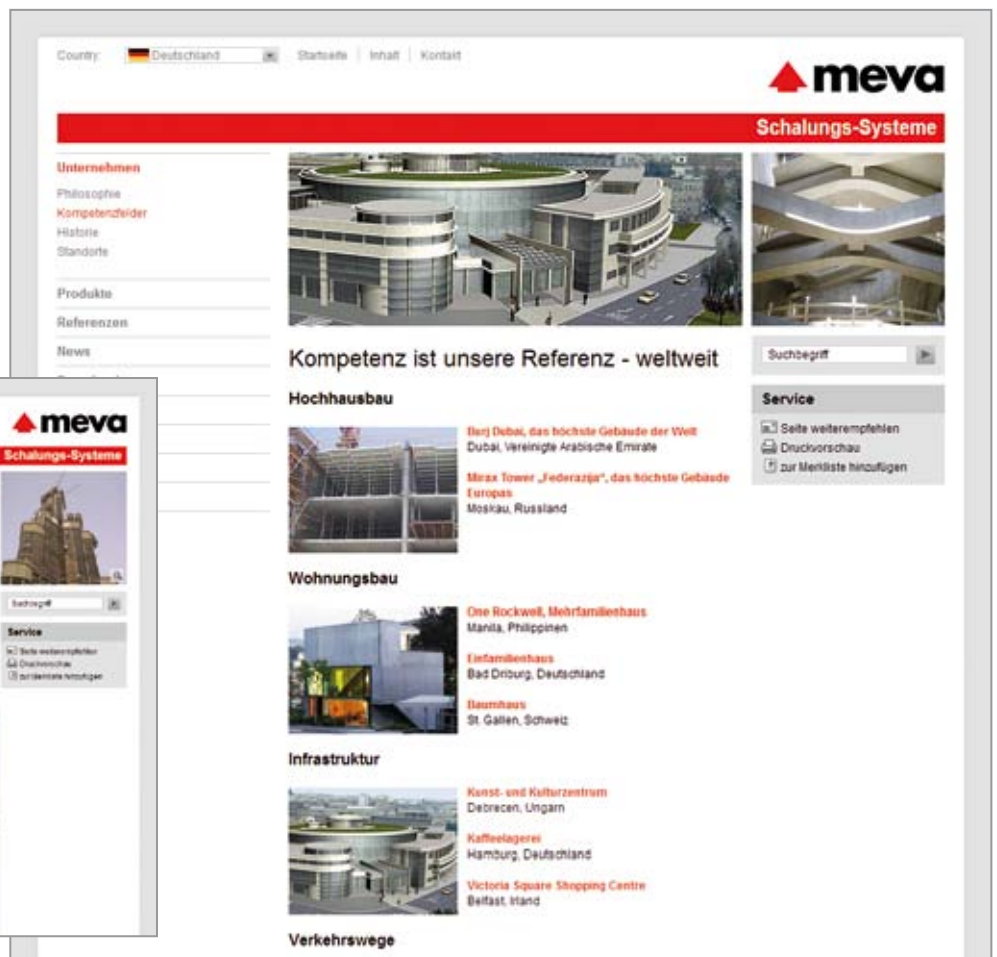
Country: Deutschland | Startseite | Inhalt | Kontakt

meva

Schalungs-Systeme

Unternehmen
Philosophie
Kompetenzfelder
Historie
Standorte

Produkte

Referenzen

News

Kompetenz ist unsere Referenz - weltweit

Hochhausbau

Burj Dubai, das höchste Gebäude der Welt
Dubai, Vereinigte Arabische Emirate

Mirax Tower „Federazija", das höchste Gebäude Europas
Moskau, Russland

Wohnungsbau

One Rockwell, Mehrfamilienhaus
Manila, Philippinen

Einfamilienhaus
Bad Driburg, Deutschland

Baumhaus
St. Gallen, Schweiz

Infrastruktur

Kunst- und Kulturzentrum
Debrecen, Ungarn

Kaffeelagerei
Hamburg, Deutschland

Victoria Square Shopping Centre
Belfast, Irland

Verkehrswege

Suchbegriff

Service
Seite weiterempfehlen
Druckvorschau
zur Merkliste hinzufügen

meva
Schalungs-Systeme
Suchbegriff
Service
Seite weiterempfehlen
Druckvorschau
zur Merkliste hinzufügen